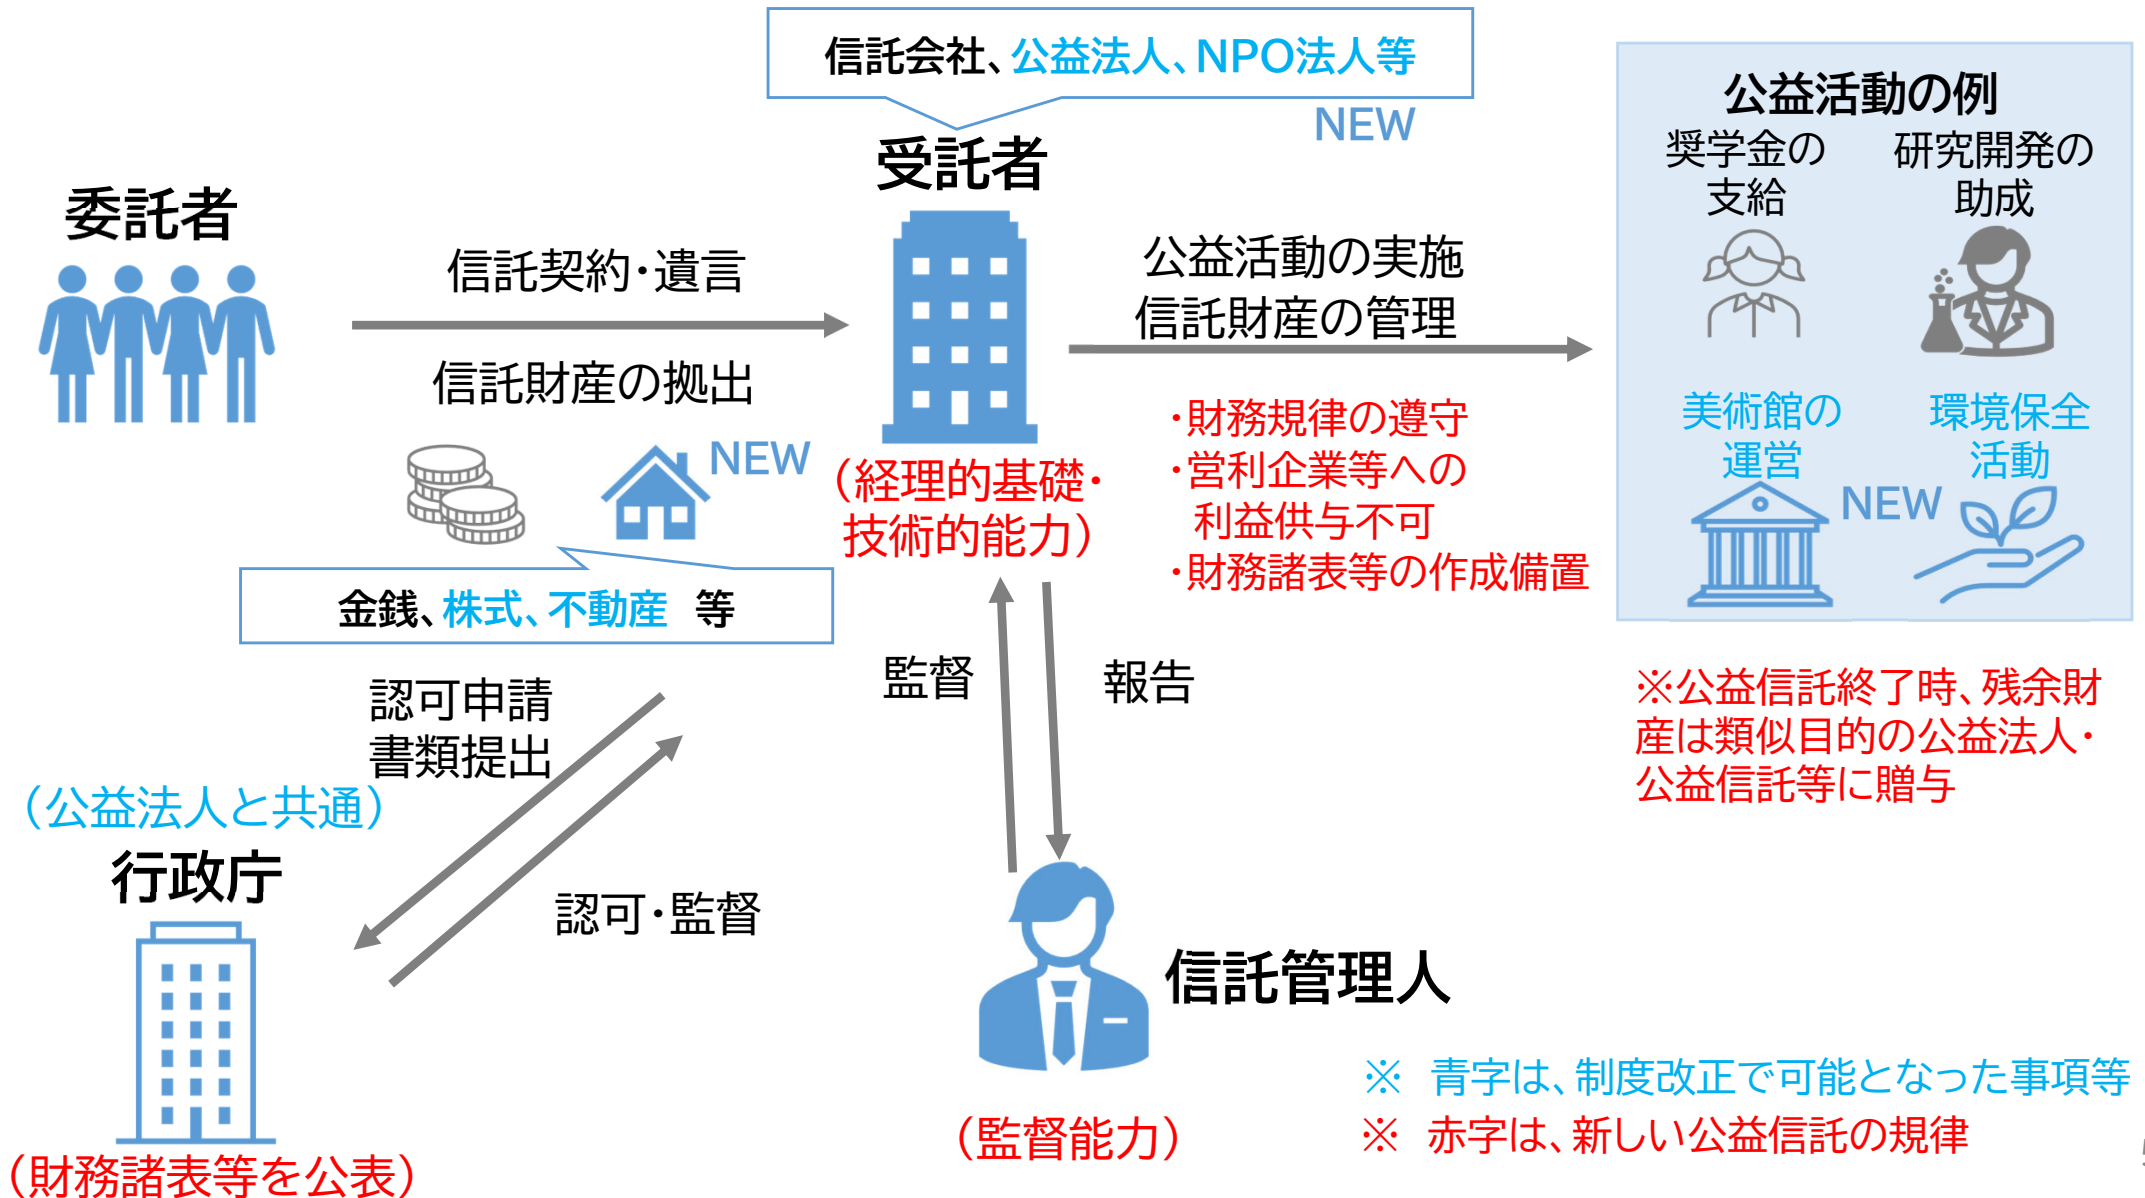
信託会社、公益法人、NPO法人等

NEW

受託者

委託者

信託契約・遺言

信託財産の拠出

NEW

金銭、株式、不動産　等

（経理的基礎・技術的能力）

公益活動の実施
信託財産の管理

・財務規律の遵守
・営利企業等への利益供与不可
・財務諸表等の作成備置

公益活動の例

奨学金の支給

研究開発の助成

美術館の運営

NEW

環境保全活動

※公益信託終了時、残余財産は類似目的の公益法人・公益信託等に贈与

認可申請
書類提出

（公益法人と共通）

行政庁

認可・監督

（財務諸表等を公表）

監督

報告

信託管理人

（監督能力）

※　青字は、制度改正で可能となった事項等
※　赤字は、新しい公益信託の規律